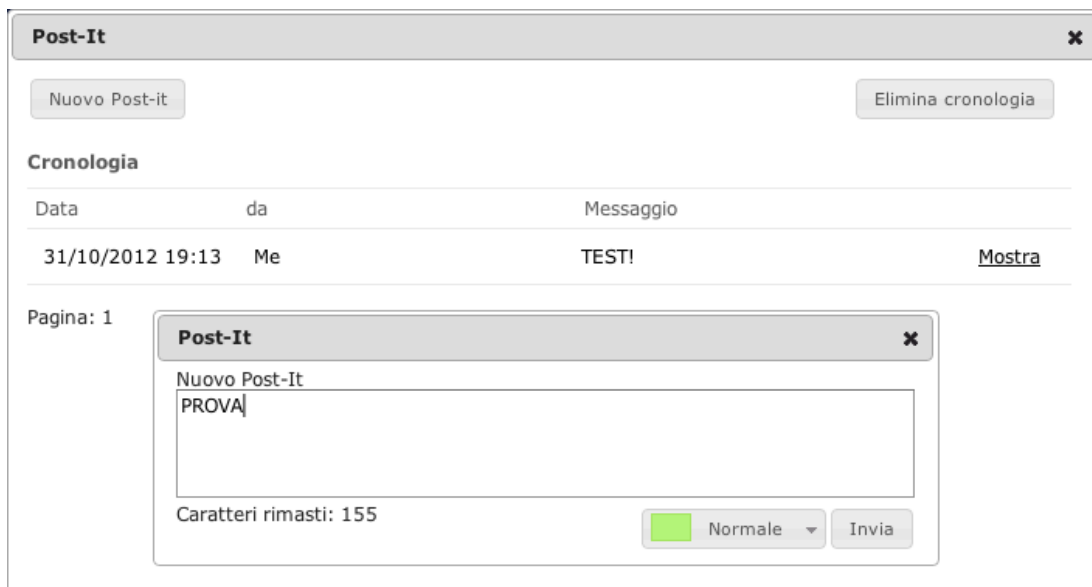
Post-It

Nuovo Post-it

Elimina cronologia

Cronologia

| Data | da | Messaggio | |
|---|---|---|---|
| 31/10/2012 19:13 | Me | TEST! | Mostra |

Pagina: 1

Post-It

Nuovo Post-It

PROVA

Caratteri rimasti: 155

Normale

Invia